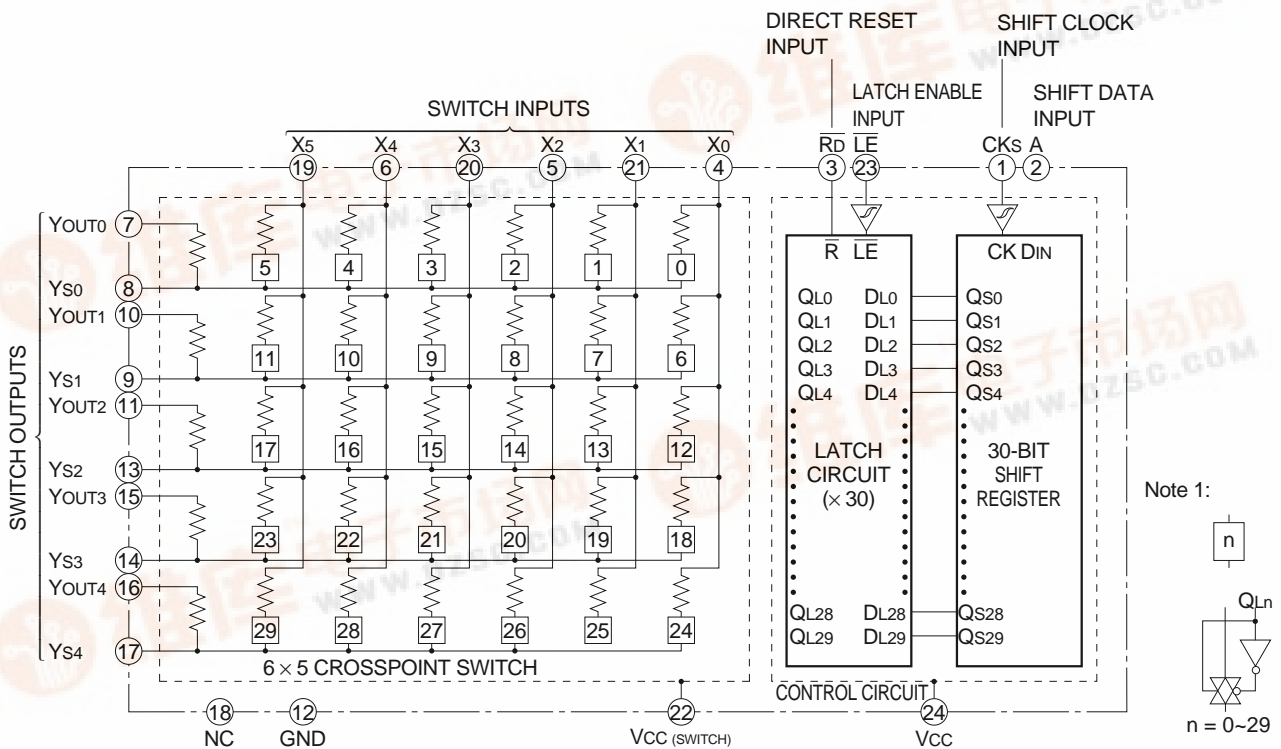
DIRECT RESET INPUT

SHIFT CLOCK INPUT

LATCH ENABLE INPUT

SHIFT DATA INPUT

SWITCH INPUTS

$X_5$ $X_4$ $X_3$ $X_2$ $X_1$ $X_0$ $\overline{R_D}$ $\overline{LE}$ $CK_S$ A

19 6 20 5 21 4 3 23 1 2

SWITCH OUTPUTS

$Y_{OUT0}$ 7
$Y_{S0}$ 8
$Y_{OUT1}$ 10
$Y_{S1}$ 9
$Y_{OUT2}$ 11
$Y_{S2}$ 13
$Y_{OUT3}$ 15
$Y_{S3}$ 14
$Y_{OUT4}$ 16
$Y_{S4}$ 17

5 4 3 2 1 0
11 10 9 8 7 6
17 16 15 14 13 12
23 22 21 20 19 18
29 28 27 26 25 24

6 × 5 CROSSPOINT SWITCH

$\overline{R}$ $\overline{LE}$

$Q_{L0}$ $D_{L0}$
$Q_{L1}$ $D_{L1}$
$Q_{L2}$ $D_{L2}$
$Q_{L3}$ $D_{L3}$
$Q_{L4}$ $D_{L4}$

LATCH CIRCUIT (× 30)

$Q_{L28}$ $D_{L28}$
$Q_{L29}$ $D_{L29}$

CK $D_{IN}$

$Q_{S0}$
$Q_{S1}$
$Q_{S2}$
$Q_{S3}$
$Q_{S4}$

30-BIT SHIFT REGISTER

$Q_{S28}$
$Q_{S29}$

CONTROL CIRCUIT

18 NC
12 GND
22 $V_{CC}$ (SWITCH)
24 $V_{CC}$

Note 1:

n

$Q_{Ln}$

n = 0~29